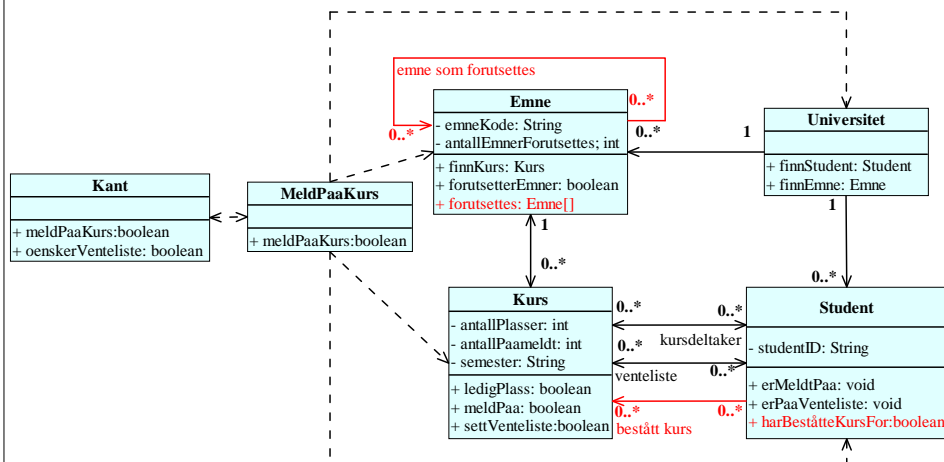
emne som forutsettes

0..*

0..*

Emne

- emneKode: String
- antallEmnerForutsettes; int

+ finnKurs: Kurs
+ forutsetterEmner: boolean
+ forutsettes: Emne[]

0..*

1

Universitet

+ finnStudent: Student
+ finnEmne: Emne

1

Kant

+ meldPaaKurs:boolean
+ oenskerVenteliste: boolean

MeldPaaKurs

+ meldPaaKurs:boolean

1

0..*

0..*

Kurs

- antallPlasser: int
- antallPaameldt: int
- semester: String

+ ledigPlass: boolean
+ meldPaa: boolean
+ settVenteliste:boolean

0..*

0..*

kursdeltaker

0..*

venteliste

0..*

0..*

0..*

bestått kurs

Student

- studentID: String

+ erMeldtPaa: void
+ erPaaVenteliste: void
+ harBeståtteKursFor:boolean